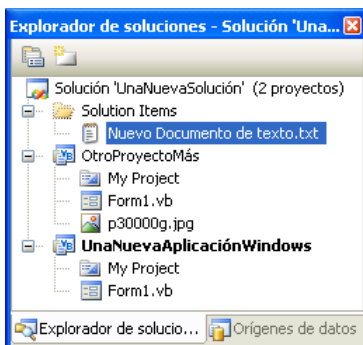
Explorador de soluciones - Solución 'Una...

Solución 'UnaNuevaSolución' (2 proyectos)
Solution Items
Nuevo Documento de texto.txt
OtroProyectoMás
My Project
Form1.vb
p30000g.jpg
UnaNuevaAplicaciónWindows
My Project
Form1.vb

Explorador de solucio... Orígenes de datos